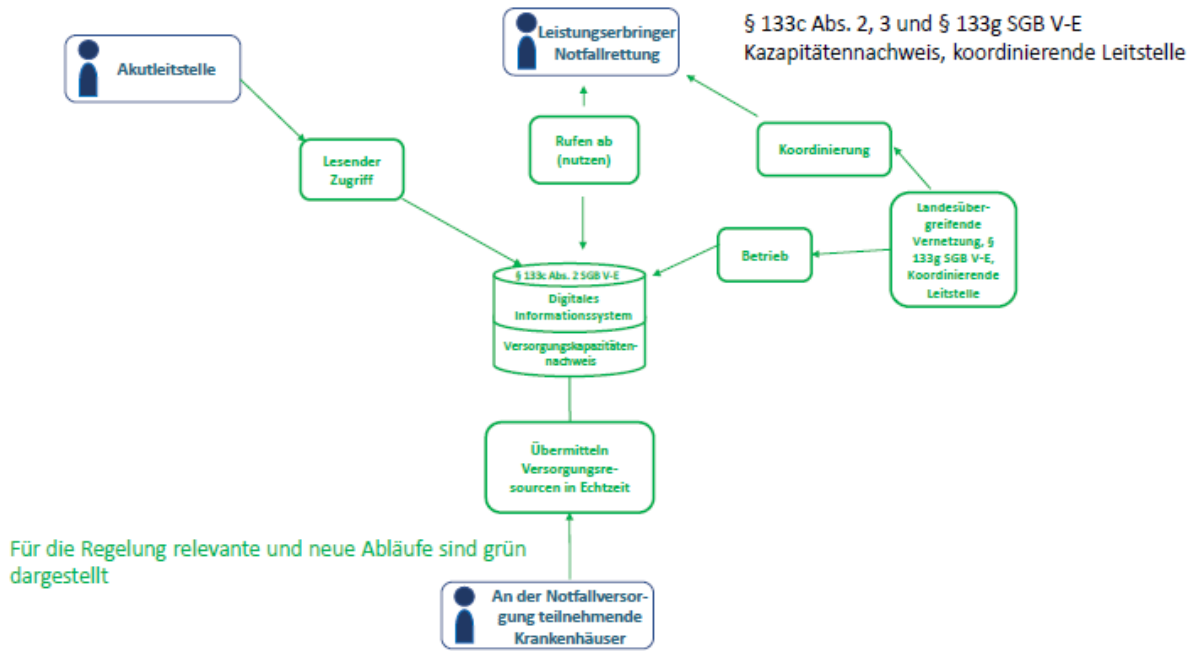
§ 133c Abs. 2, 3 und § 133g SGB V-E
Kazapitätennachweis, koordinierende Leitstelle

Leistungserbringer Notfallrettung

Akutleitstelle

Lesender Zugriff

Rufen ab (nutzen)

Koordinierung

Landesübergreifende Vernetzung, § 133g SGB V-E, Koordinierende Leitstelle

Betrieb

§ 133c Abs. 2 SGB V-E

Digitales Informationssystem

Versorgungskapazitätennachweis

Übermitteln Versorgungsressourcen in Echtzeit

Für die Regelung relevante und neue Abläufe sind grün dargestellt

An der Notfallversorgung teilnehmende Krankenhäuser